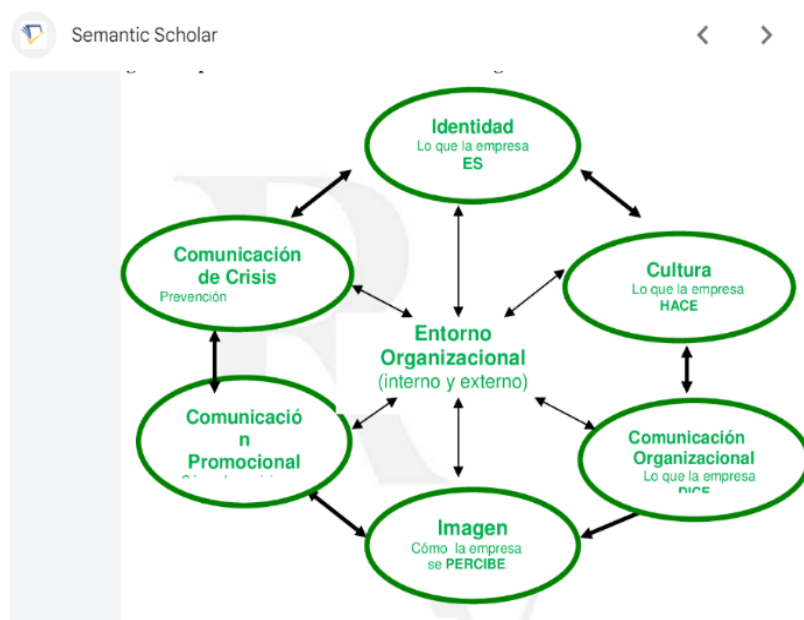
Semantic Scholar

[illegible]

Identidad
Lo que la empresa
ES

Comunicación de Crisis
Prevención

Cultura
Lo que la empresa
HACE

Entorno Organizacional
(interno y externo)

Comunicació
n
Promocional
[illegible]

Comunicación Organizacional
Lo que la empresa
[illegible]

Imagen
Cómo la empresa
se PERCIBE